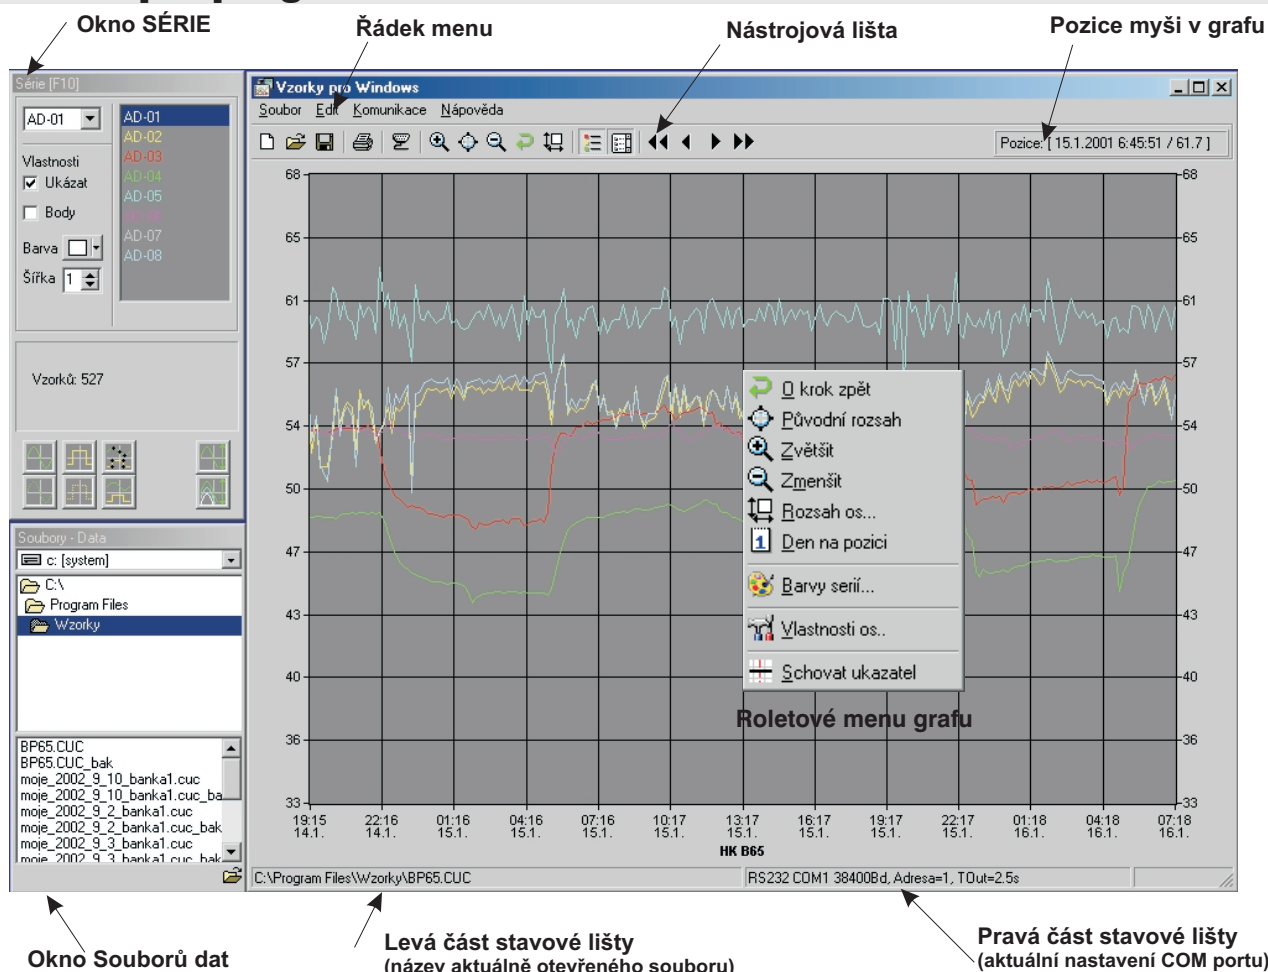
Okno SÉRIE

Řádek menu

Nástrojová lišta

Pozice myši v grafu

Série [F10]

AD-01

Vlastnosti

Ukázat

Body

Barva

Šířka 1

AD-01
AD-02
AD-03
AD-04
AD-05
AD-06
AD-07
AD-08

Vzorků: 527

Soubory - Data

c: [system]

C:\
Program Files
Wzorky

BP65.CUC
BP65.CUC_bak
moje_2002_9_10_banka1.cuc
moje_2002_9_10_banka1.cuc_ba
moje_2002_9_2_banka1.cuc
moje_2002_9_2_banka1.cuc_bak
moje_2002_9_3_banka1.cuc
moje_2002_9_3_banka1.cuc_bak

Vzorky pro Windows

Soubor Edit Komunikace Nápověda

Pozice: [ 15.1.2001 6:45:51 / 61.7 ]

68
65
61
57
54
50
47
43
40
36
33

O krok zpět
Původní rozsah
Zvětšit
Zmenšit
Rozsah os...
Den na pozici
Barvy serií...
Vlastnosti os..
Schovat ukazatel

Roletové menu grafu

19:15 14.1.
22:16 14.1.
01:16 15.1.
04:16 15.1.
07:16 15.1.
10:17 15.1.
13:17 15.1.
16:17 15.1.
19:17 15.1.
22:17 15.1.
01:18 16.1.
04:18 16.1.
07:18 16.1.

HK B65

C:\Program Files\Wzorky\BP65.CUC

RS232 COM1 38400Bd, Adresa=1, TOut=2.5s

Okno Souborů dat

Levá část stavové lišty
(název aktuálně otevřeného souboru)

Pravá část stavové lišty
(aktuální nastavení COM portu)